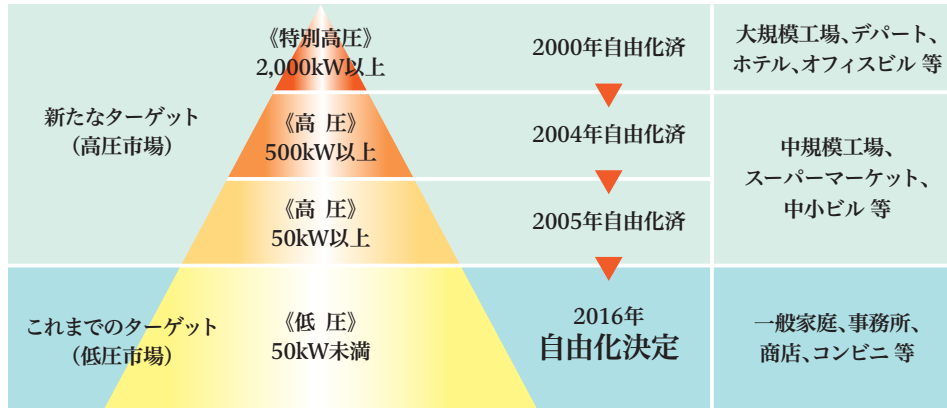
新たなターゲット
（高圧市場）

《特別高圧》
2,000kW以上

2000年自由化済

大規模工場、デパート、ホテル、オフィスビル 等

《高 圧》
500kW以上

2004年自由化済

中規模工場、スーパーマーケット、中小ビル 等

《高 圧》
50kW以上

2005年自由化済

これまでのターゲット
（低圧市場）

《低 圧》
50kW未満

2016年
自由化決定

一般家庭、事務所、商店、コンビニ 等